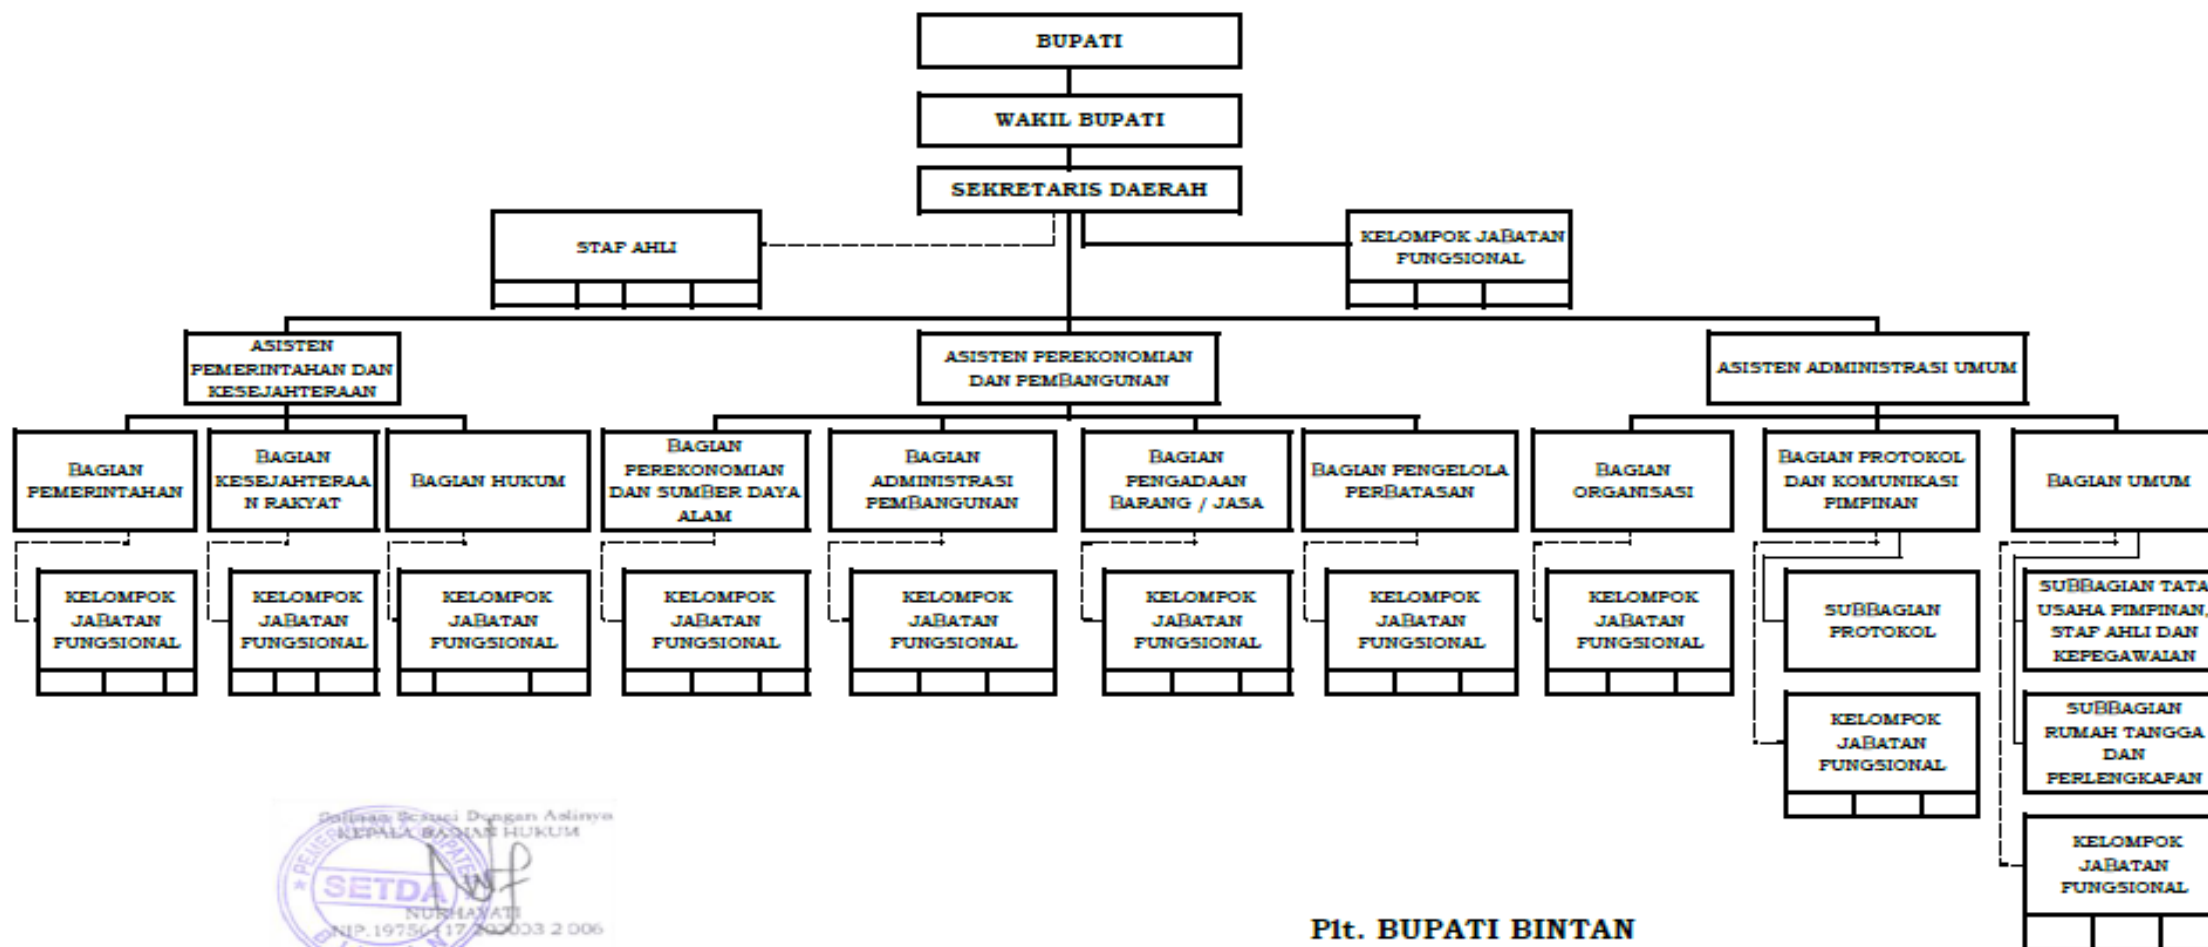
BUPATI

WAKIL BUPATI

SEKRETARIS DAERAH

STAF AHLI

KELOMPOK JABATAN FUNGSIONAL

ASISTEN PEMERINTAHAN DAN KESEJAHTERAAN

ASISTEN PEREKONOMIAN DAN PEMBANGUNAN

ASISTEN ADMINISTRASI UMUM

BAGIAN PEMERINTAHAN

BAGIAN KESEJAHTERAAN RAKYAT

BAGIAN HUKUM

BAGIAN PEREKONOMIAN DAN SUMBER DAYA ALAM

BAGIAN ADMINISTRASI PEMBANGUNAN

BAGIAN PENGADAAN BARANG / JASA

BAGIAN PENGELOLA PERBATASAN

BAGIAN ORGANISASI

BAGIAN PROTOKOL DAN KOMUNIKASI PIMPINAN

BAGIAN UMUM

KELOMPOK JABATAN FUNGSIONAL

KELOMPOK JABATAN FUNGSIONAL

KELOMPOK JABATAN FUNGSIONAL

KELOMPOK JABATAN FUNGSIONAL

KELOMPOK JABATAN FUNGSIONAL

KELOMPOK JABATAN FUNGSIONAL

KELOMPOK JABATAN FUNGSIONAL

KELOMPOK JABATAN FUNGSIONAL

SUBBAGIAN PROTOKOL

KELOMPOK JABATAN FUNGSIONAL

SUBBAGIAN TATA USAHA PIMPINAN, STAF AHLI DAN KEPEGAWAIAN

SUBBAGIAN RUMAH TANGGA DAN PERLENGKAPAN

KELOMPOK JABATAN FUNGSIONAL

Salinan Sesuai Dengan Aslinya
KEPALA BAGIAN HUKUM
SETDA
NURHAYATI
NIP.19750417 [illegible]003 2 006

Plt. BUPATI BINTAN